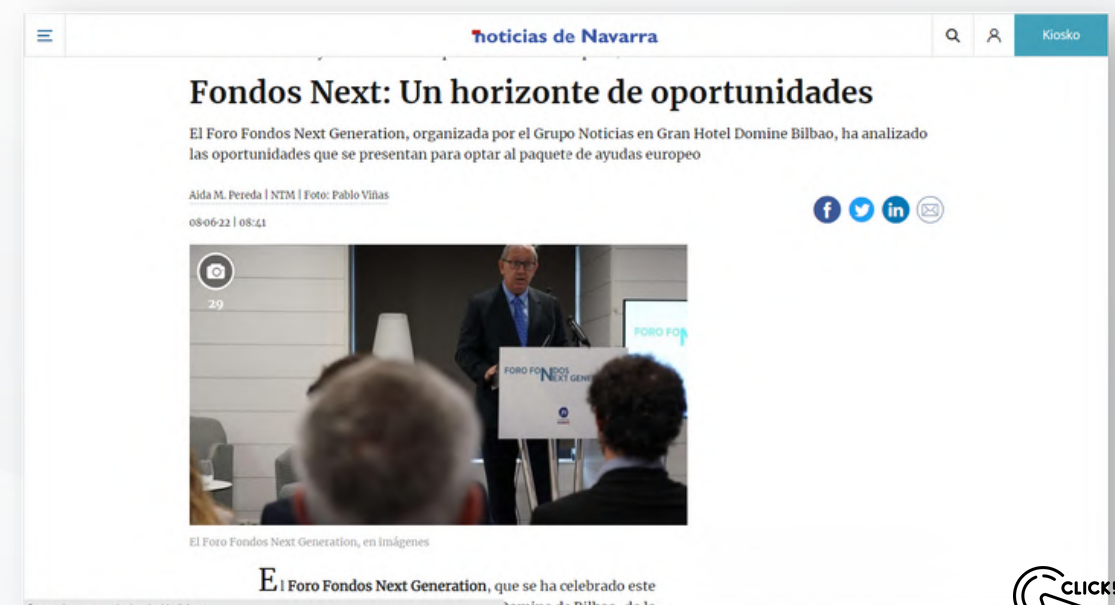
noticias de Navarra

Kiosko

Fondos Next: Un horizonte de oportunidades

El Foro Fondos Next Generation, organizada por el Grupo Noticias en Gran Hotel Domine Bilbao, ha analizado las oportunidades que se presentan para optar al paquete de ayudas europeo

Aida M. Pereda | NTM | Foto: Pablo Viñas

08-06-22 | 08:41

29

FORO FONDOS NEXT GENERATION

FORO FO

El Foro Fondos Next Generation, en imágenes

El Foro Fondos Next Generation, que se ha celebrado este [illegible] Domine de Bilbao, de la

CLICK